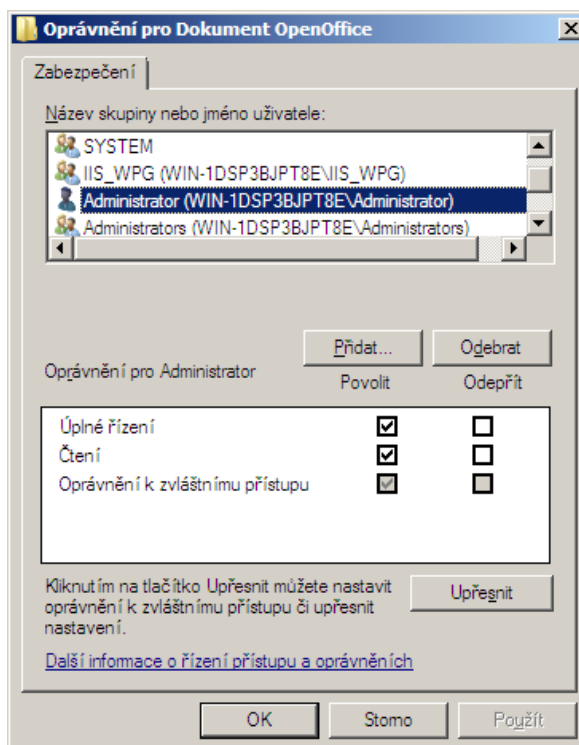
Oprávnění pro Dokument OpenOffice

Zabezpečení

Název skupiny nebo jméno uživatele:

SYSTEM
IIS_WPG (WIN-1DSP3BJPT8E\IIS_WPG)
Administrator (WIN-1DSP3BJPT8E\Administrator)
Administrators (WIN-1DSP3BJPT8E\Administrators)

Přidat...
Odebrat

Oprávnění pro Administrator
Povolit
Odepřít

| | Povolit | Odepřít |
|---|---|---|
| Úplné řízení | ☑ | ☐ |
| Čtení | ☑ | ☐ |
| Oprávnění k zvláštnímu přístupu | ☑ | ☐ |

Kliknutím na tlačítko Upřesnit můžete nastavit oprávnění k zvláštnímu přístupu či upřesnit nastavení.

Upřesnit

Další informace o řízení přístupu a oprávněních

OK
Storno
Použít